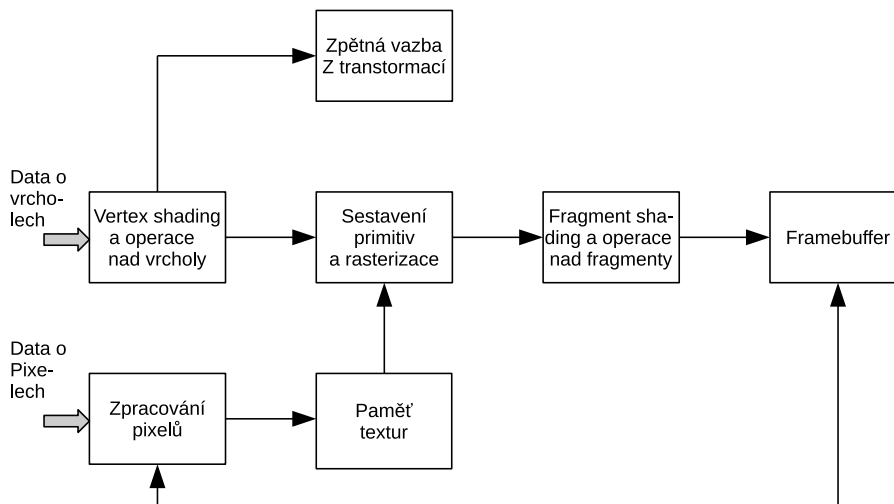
Zpětná vazba Z transtormací

Data o vrcholech

Vertex shading a operace nad vrcholy

Sestavení primitiv a rasterizace

Fragment shading a operace nad fragmenty

Framebuffer

Data o Pixelech

Zpracování pixelů

Paměť textur